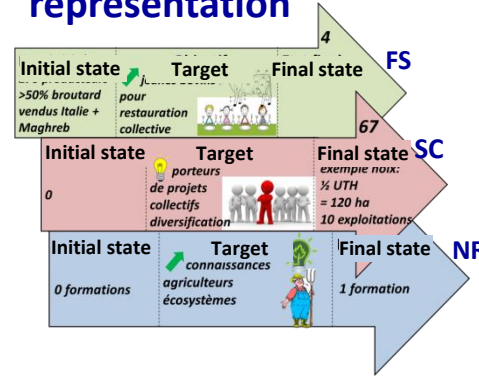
representation

Initial state | Target | Final state FS
4
>50% broutard vendus Italie + Maghreb
pour restauration collective

Initial state | Target | Final state SC
67
0
porteurs de projets collectifs diversification
exemple noix: ½ UTH = 120 ha 10 exploitations

Initial state | Target | Final state NR
0 formations
connaissances agriculteurs écosystèmes
1 formation